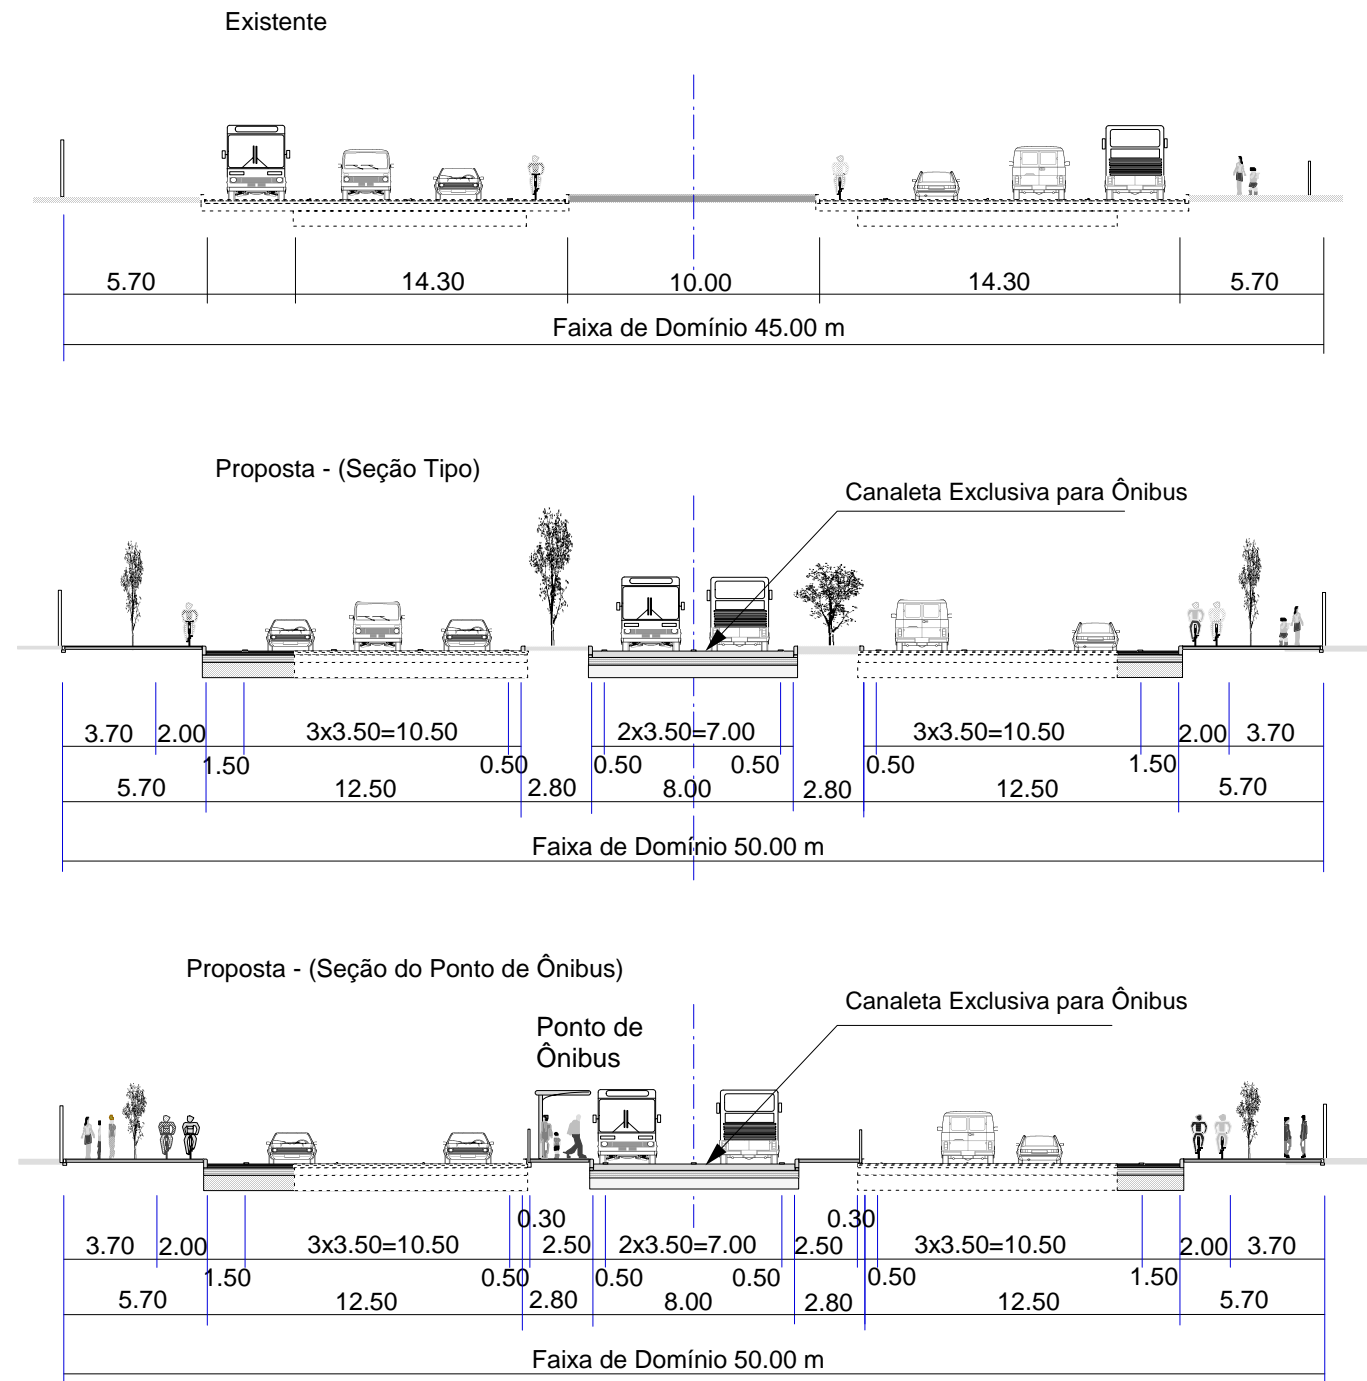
Existente

5.70 14.30 10.00 14.30 5.70

Faixa de Domínio 45.00 m

Proposta - (Seção Tipo)

Canaleta Exclusiva para Ônibus

3.70 2.00 3x3.50=10.50 2x3.50=7.00 3x3.50=10.50 2.00 3.70

1.50 0.50 0.50 0.50 0.50 1.50

5.70 12.50 2.80 8.00 2.80 12.50 5.70

Faixa de Domínio 50.00 m

Proposta - (Seção do Ponto de Ônibus)

Canaleta Exclusiva para Ônibus

Ponto de Ônibus

0.30 0.30

3.70 2.00 3x3.50=10.50 2.50 2x3.50=7.00 2.50 3x3.50=10.50 2.00 3.70

1.50 0.50 0.50 0.50 0.50 1.50

5.70 12.50 2.80 8.00 2.80 12.50 5.70

Faixa de Domínio 50.00 m